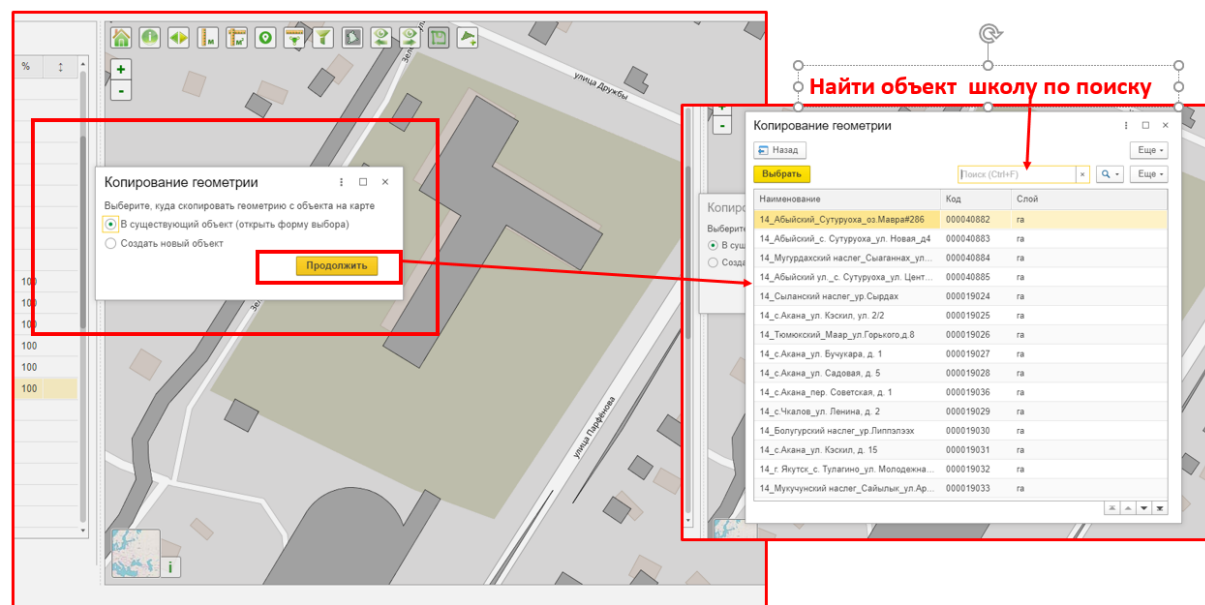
% ↕

+
-

улица Дружбы

100
100
100
100
100

Копирование геометрии

Выберите, куда скопировать геометрию с объекта на карте

В существующий объект (открыть форму выбора)

Создать новый объект

Продолжить

улица Парфенова

i

Найти объект школу по поиску

Копирование геометрии

Назад

Еще

Выбрать

Поиск (Ctrl+F)

Еще

| Наименование | Код | Слой |
|---|---|---|
| 14_Абыйский_Сутуруоха_оз.Мавра#286 | 000040882 | га |
| 14_Абыйский_с. Сутуруоха_ул. Новая_д4 | 000040883 | га |
| 14_Мугурдахский наслег_Сыаганнах_ул... | 000040884 | га |
| 14_Абыйский ул._с. Сутуруоха_ул. Цент... | 000040885 | га |
| 14_Сыланский наслег_ур.Сырдах | 000019024 | га |
| 14_с.Акана_ул. Кэскил, ул. 2/2 | 000019025 | га |
| 14_Тюмюкский_Маар_ул.Горького,д.8 | 000019026 | га |
| 14_с.Акана_ул. Бучукара, д. 1 | 000019027 | га |
| 14_с.Акана_ул. Садовая, д. 5 | 000019028 | га |
| 14_с.Акана_пер. Советская, д. 1 | 000019036 | га |
| 14_с.Чкалов_ул. Ленина, д. 2 | 000019029 | га |
| 14_Болугурский наслег_ур.Липпэлээх | 000019030 | га |
| 14_с.Акана_ул. Кэскил, д. 15 | 000019031 | га |
| 14_г. Якутск_с. Тулагино_ул. Молодежна... | 000019032 | га |
| 14_Мукучунский наслег_Сайылык_ул.Ар... | 000019033 | га |

Копиро
Выберите
В сущ
Созд